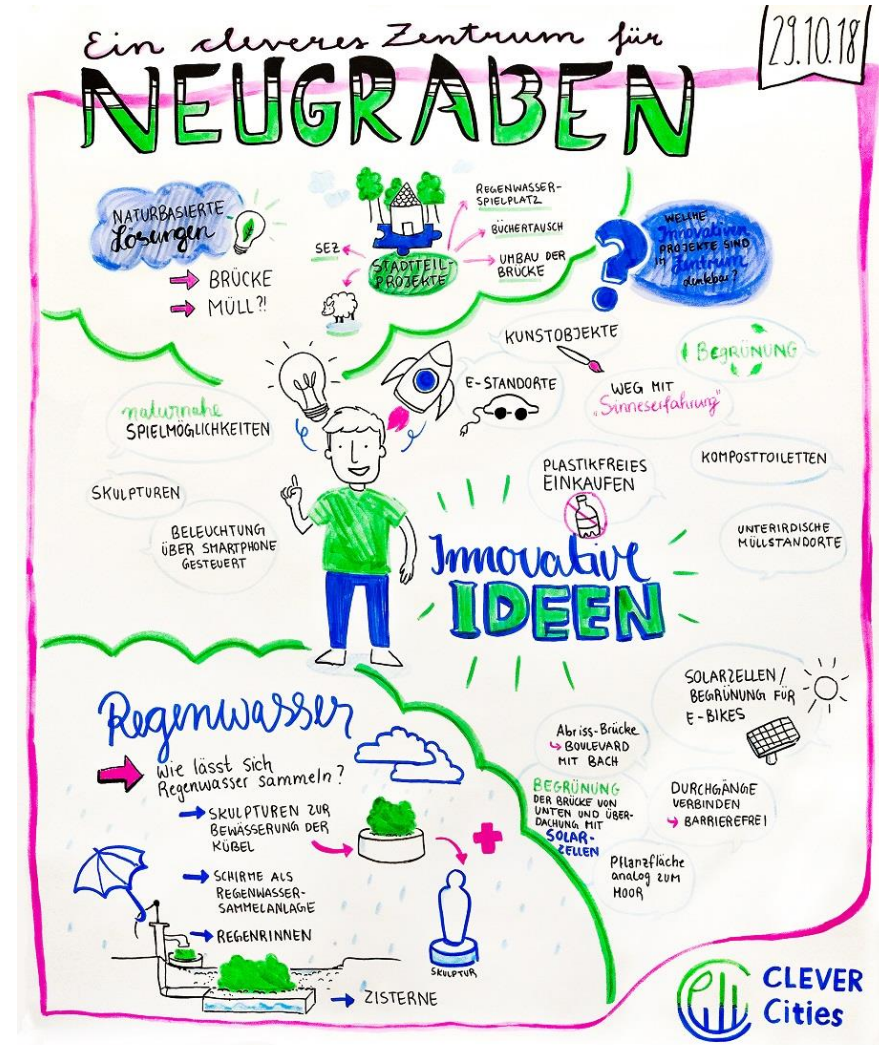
Ein cleveres Zentrum für
NEUGRABEN

29.10.18

NATURBASIERTE Lösungen
→ BRÜCKE
→ MÜLL?!

SEZ

STADTTEIL-PROJEKTE

REGENWASSER-SPIELPLATZ
BÜCHERTAUSCH
UMBAU DER BRÜCKE

WELCHE innovativen PROJEKTE SIND im Zentrum denkbar?

KUNSTOBJEKTE

Begrünung

E-STANDORTE

WEG MIT „Sinneserfahrung"

naturnahe SPIELMÖGLICHKEITEN

SKULPTUREN

BELEUCHTUNG ÜBER SMARTPHONE GESTEUERT

PLASTIKFREIES EINKAUFEN

KOMPOSTTOILETTEN

UNTERIRDISCHE MÜLLSTANDORTE

Innovative IDEEN

SOLARZELLEN / BEGRÜNUNG FÜR E-BIKES

Abriss-Brücke → BOULEVARD MIT BACH

BEGRÜNUNG DER BRÜCKE VON UNTEN UND ÜBERDACHUNG MIT SOLARZELLEN

DURCHGÄNGE VERBINDEN → BARRIEREFREI

Pflanzfläche analog zum MOOR

Regenwasser
→ Wie lässt sich Regenwasser sammeln?
→ SKULPTUREN ZUR BEWÄSSERUNG DER KÜBEL
→ SCHIRME ALS REGENWASSER-SAMMELANLAGE
→ REGENRINNEN
→ ZISTERNE

SKULPTUR

CLEVER Cities